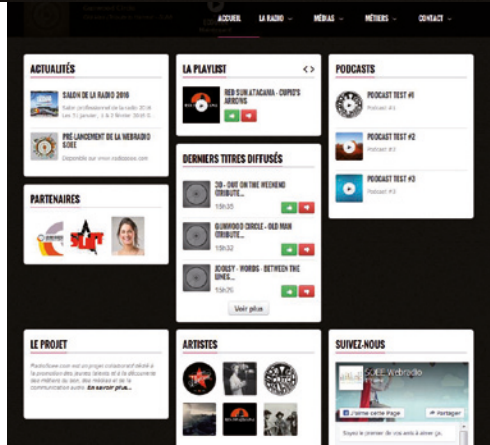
ACCUEIL LA RADIO MÉDIAS MÉTIERS CONTACT

ACTUALITÉS

SALON DE LA RADIO 2016

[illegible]

PRÉ LANCEMENT DE LA WEBRADIO SOEE

Disponible sur www.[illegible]

PARTENAIRES

LA PLAYLIST

RED SUN ATACAMA - CUPID'S ARROWS

DERNIERS TITRES DIFFUSÉS

3D - OUR ON THE WEEKEND (TRIBUTE...

15h35

GUNWOOD CIRCLE - OLD MAN (TRIBUTE...

15h32

JOOLSY - WORDS - BETWEEN THE LINES...

15h26

Voir plus

PODCASTS

PODCAST TEST #1

Podcast #1

PODCAST TEST #2

Podcast #2

PODCAST TEST #3

Podcast #3

LE PROJET

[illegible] En savoir plus...

ARTISTES

SUIVEZ-NOUS

SOEE Webradio

J'aime cette Page

Partager

Soyez le premier de vos amis à aimer ça.